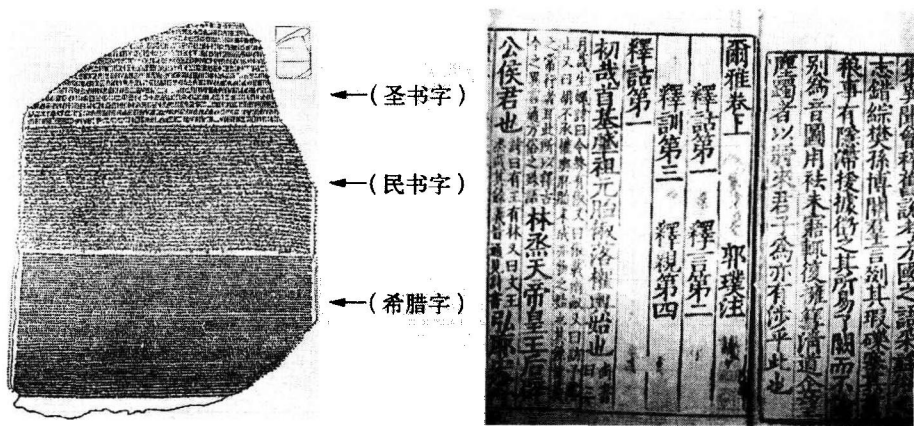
(圣书字)

(民书字)

(希腊字)

爾雅卷上　郭璞注

釋詁第一　釋言第二

釋訓第三　釋親第四

釋詁第一

初哉首基肇祖元胎俶落權輿始也

林烝天帝皇王后辟公侯君也

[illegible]

祕事有隱滯援據徵之其所易了闕而不論別為音圖用祛未寤輒復擁篲清道企望塵躅者以將來君子為亦有涉乎此也

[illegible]錯綜樊孫博關羣言剟其瑕礫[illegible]

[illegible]